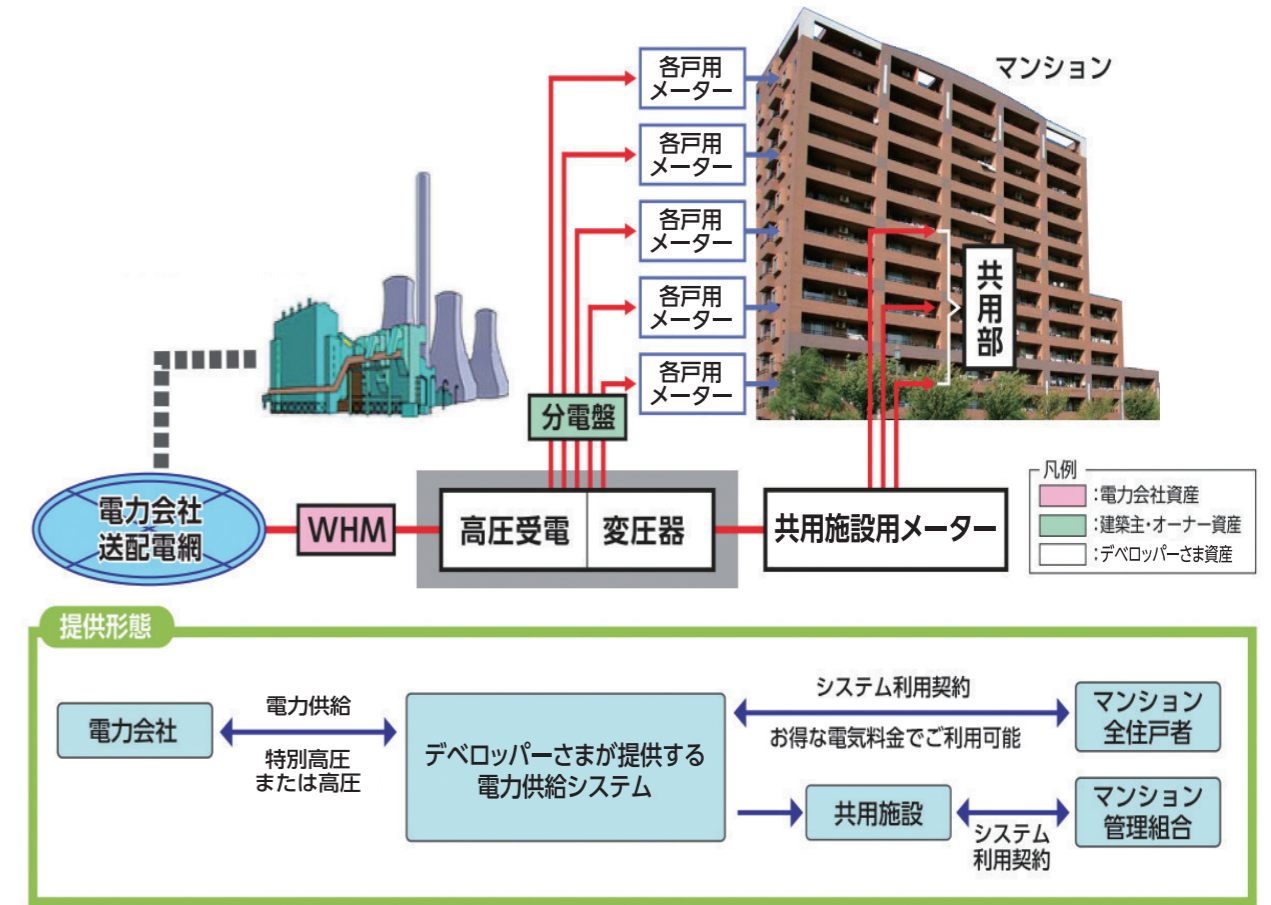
マンション

各戸用メーター

各戸用メーター

各戸用メーター

各戸用メーター

各戸用メーター

共用部

分電盤

電力会社送配電網

WHM

高圧受電

変圧器

共用施設用メーター

凡例
:電力会社資産
:建築主・オーナー資産
:デベロッパーさま資産

提供形態

電力会社

電力供給

特別高圧または高圧

デベロッパーさまが提供する電力供給システム

システム利用契約

お得な電気料金でご利用可能

マンション全住戸者

共用施設

システム利用契約

マンション管理組合